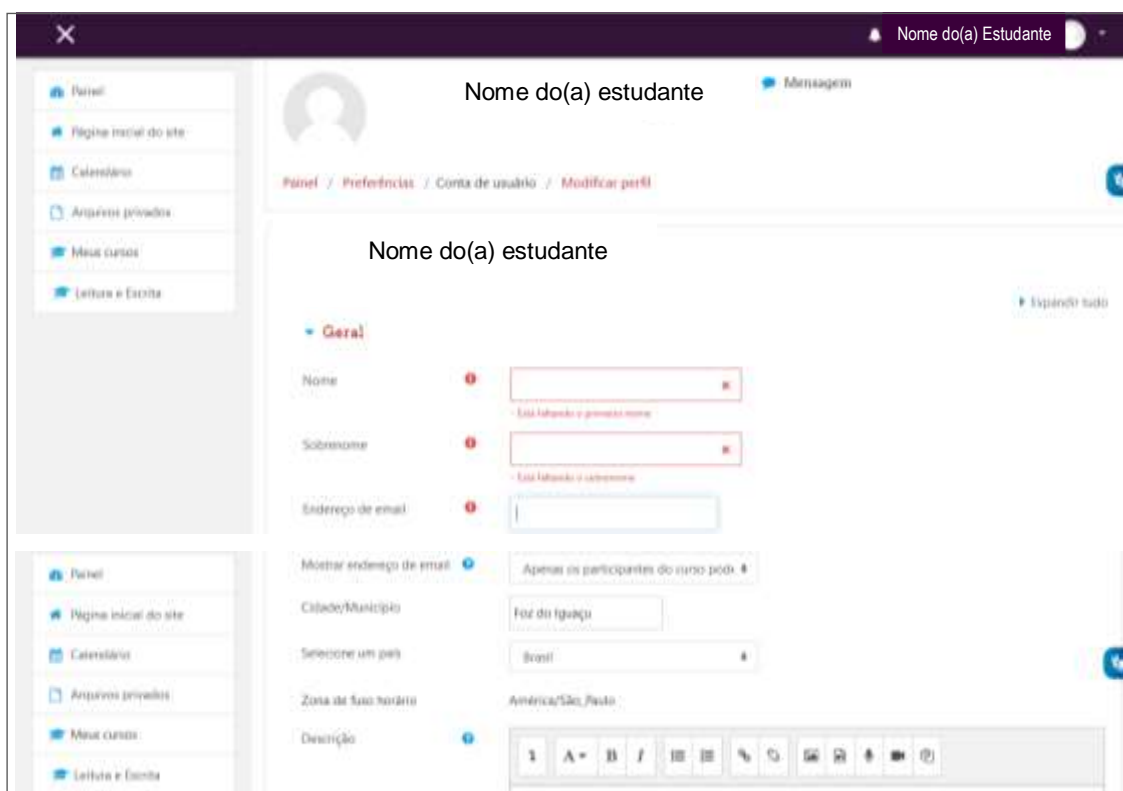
Nome do(a) Estudante

Painel
Página inicial do site
Calendário
Arquivos privados
Meus cursos
Leitura e Escrita

Nome do(a) estudante

Mensagem

Painel / Preferências / Conta de usuário / Modificar perfil

Nome do(a) estudante

Expandir tudo

Geral

Nome
- Está faltando o primeiro nome

Sobrenome
- Está faltando o sobrenome

Endereço de email

Painel
Página inicial do site
Calendário
Arquivos privados
Meus cursos
Leitura e Escrita

Mostrar endereço de email
Apenas os participantes do curso pod

Cidade/Município
Foz do Iguaçu

Selecione um país
Brasil

Zona de fuso horário
América/São_Paulo

Descrição